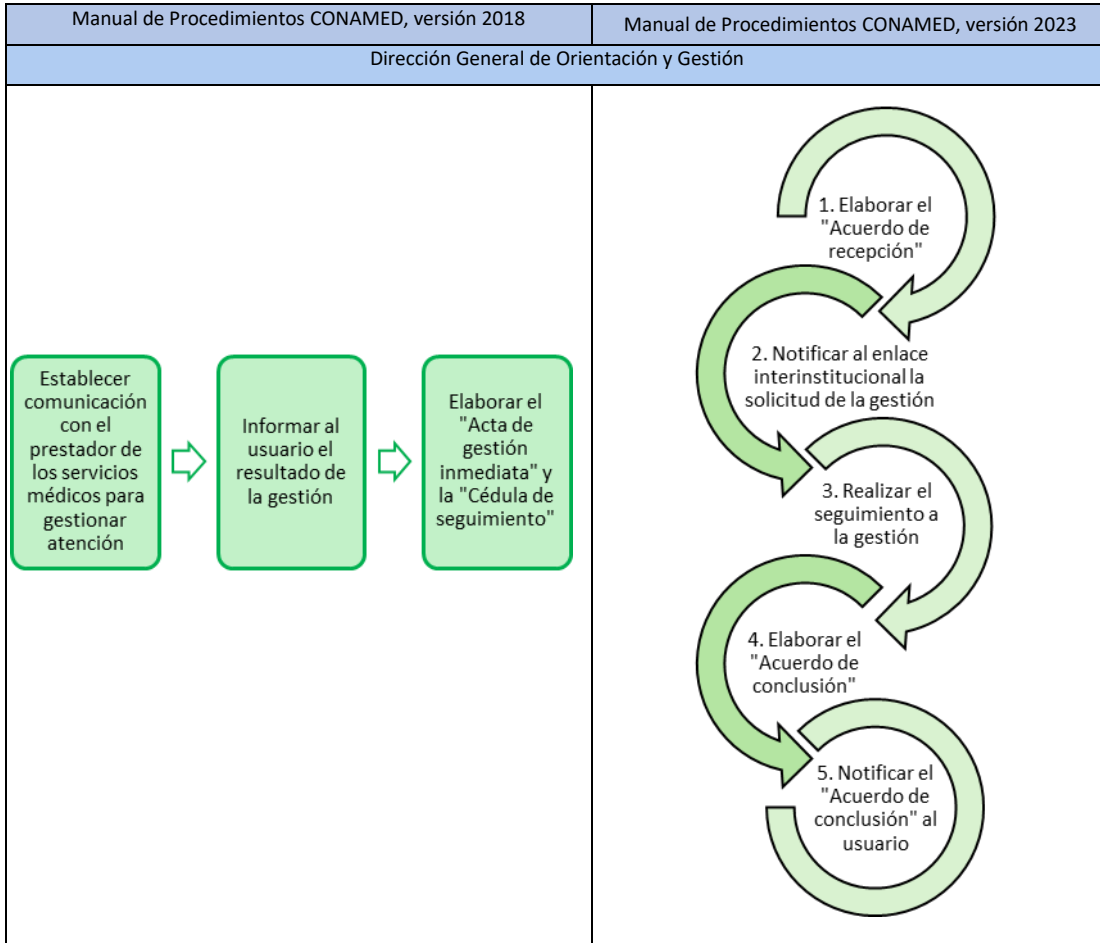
| Manual de Procedimientos CONAMED, versión 2018 | Manual de Procedimientos CONAMED, versión 2023 |
|---|---|
| Dirección General de Orientación y Gestión | |
| Establecer comunicación con el prestador de los servicios médicos para gestionar atención<br>Informar al usuario el resultado de la gestión<br>Elaborar el "Acta de gestión inmediata" y la "Cédula de seguimiento" | 1. Elaborar el "Acuerdo de recepción"<br>2. Notificar al enlace interinstitucional la solicitud de la gestión<br>3. Realizar el seguimiento a la gestión<br>4. Elaborar el "Acuerdo de conclusión"<br>5. Notificar el "Acuerdo de conclusión" al usuario |